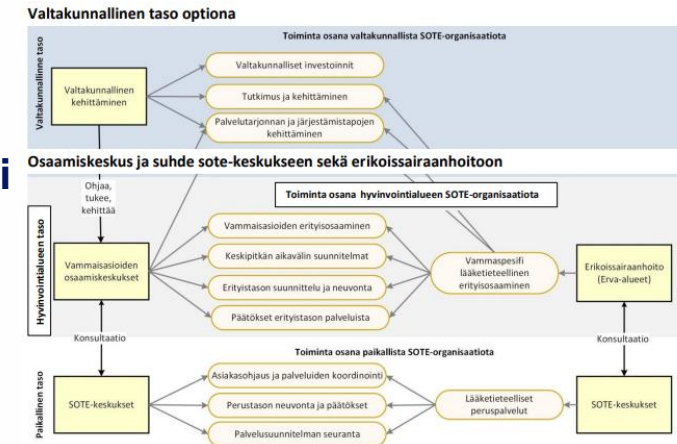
Valtakunnallinen taso optiona

Toiminta osana valtakunnallista SOTE-organisaatiota

Valtakunnallinne taso

Valtakunnallinen kehittäminen

Valtakunnalliset investoinnit

Tutkimus ja kehittäminen

Palvelutarjonnan ja järjestämistapojen kehittäminen

i

Osaamiskeskus ja suhde sote-keskukseen sekä erikoissairaanhoitoon

Ohjaa, tukee, kehittää

Toiminta osana hyvinvointialueen SOTE-organisaatiota

Hyvinvointialueen taso

Vammaisasioiden osaamiskeskukset

Vammaisasioiden erityisosaaminen

Keskipitkän aikavälin suunnitelmat

Erityistason suunnittelu ja neuvonta

Päätökset erityistason palveluista

Vammaspesifi lääketieteellinen erityisosaaminen

Erikoissairaanhoito (Erva-alueet)

Konsultaatio

Konsultaatio

Toiminta osana paikallista SOTE-organisaatiota

Paikallinen taso

SOTE-keskukset

Asiakasohjaus ja palveluiden koordinointi

Perustason neuvonta ja päätökset

Palvelusuunnitelman seuranta

Lääketieteelliset peruspalvelut

SOTE-keskukset